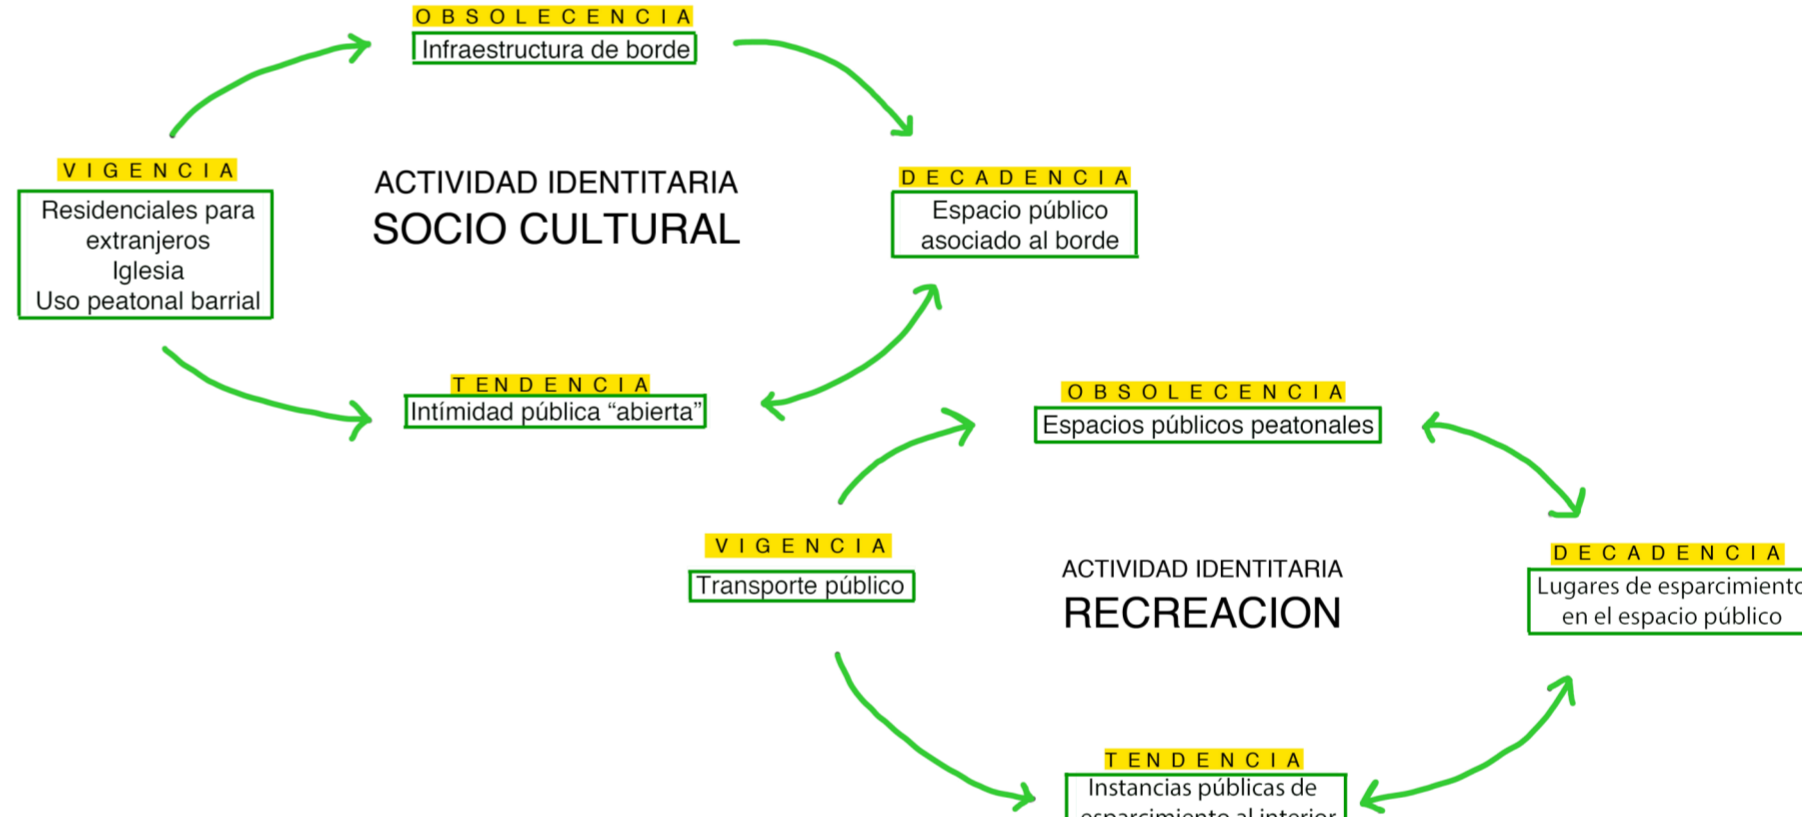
O B S O L E C E N C I A
Infraestructura de borde

V I G E N C I A
Residenciales para extranjeros
Iglesia
Uso peatonal barrial

ACTIVIDAD IDENTITARIA
SOCIO CULTURAL

D E C A D E N C I A
Espacio público asociado al borde

T E N D E N C I A
Intímidad pública “abierta”

O B S O L E C E N C I A
Espacios públicos peatonales

V I G E N C I A
Transporte público

ACTIVIDAD IDENTITARIA
RECREACION

D E C A D E N C I A
Lugares de esparcimiento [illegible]
en el espacio público

T E N D E N C I A
Instancias públicas de
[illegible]